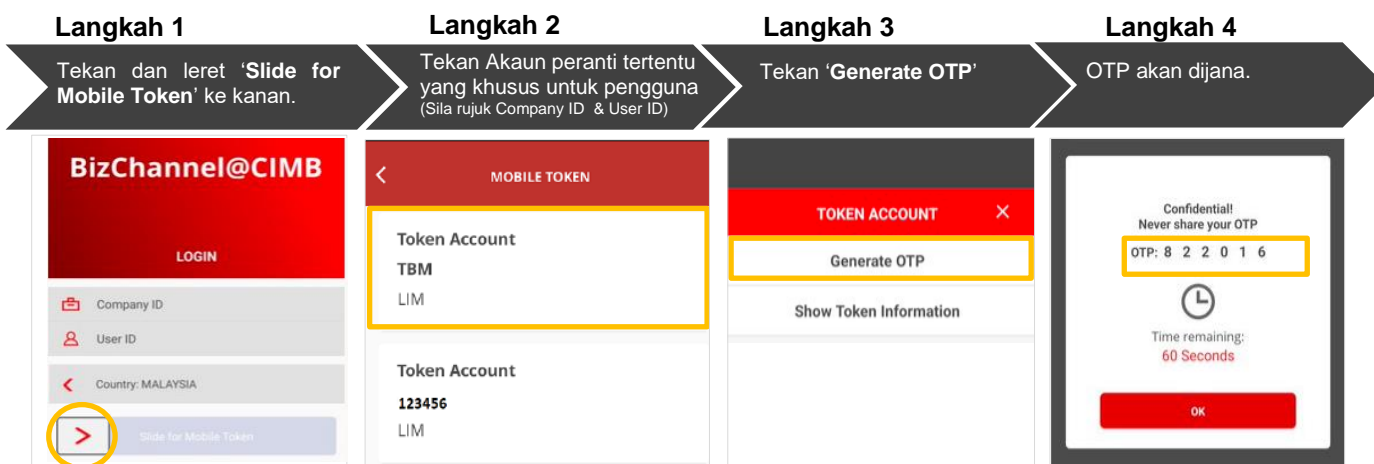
Langkah 1

Tekan dan leret '**Slide for Mobile Token**' ke kanan.

BizChannel@CIMB

LOGIN

Company ID

User ID

Country: MALAYSIA

Slide for Mobile Token

Langkah 2

Tekan Akaun peranti tertentu yang khusus untuk pengguna (Sila rujuk Company ID & User ID)

MOBILE TOKEN

Token Account
TBM
LIM

Token Account
123456
LIM

Langkah 3

Tekan '**Generate OTP**'

TOKEN ACCOUNT

Generate OTP

Show Token Information

Langkah 4

OTP akan dijana.

Confidential!
Never share your OTP

OTP: 8 2 2 0 1 6

Time remaining:
60 Seconds

OK